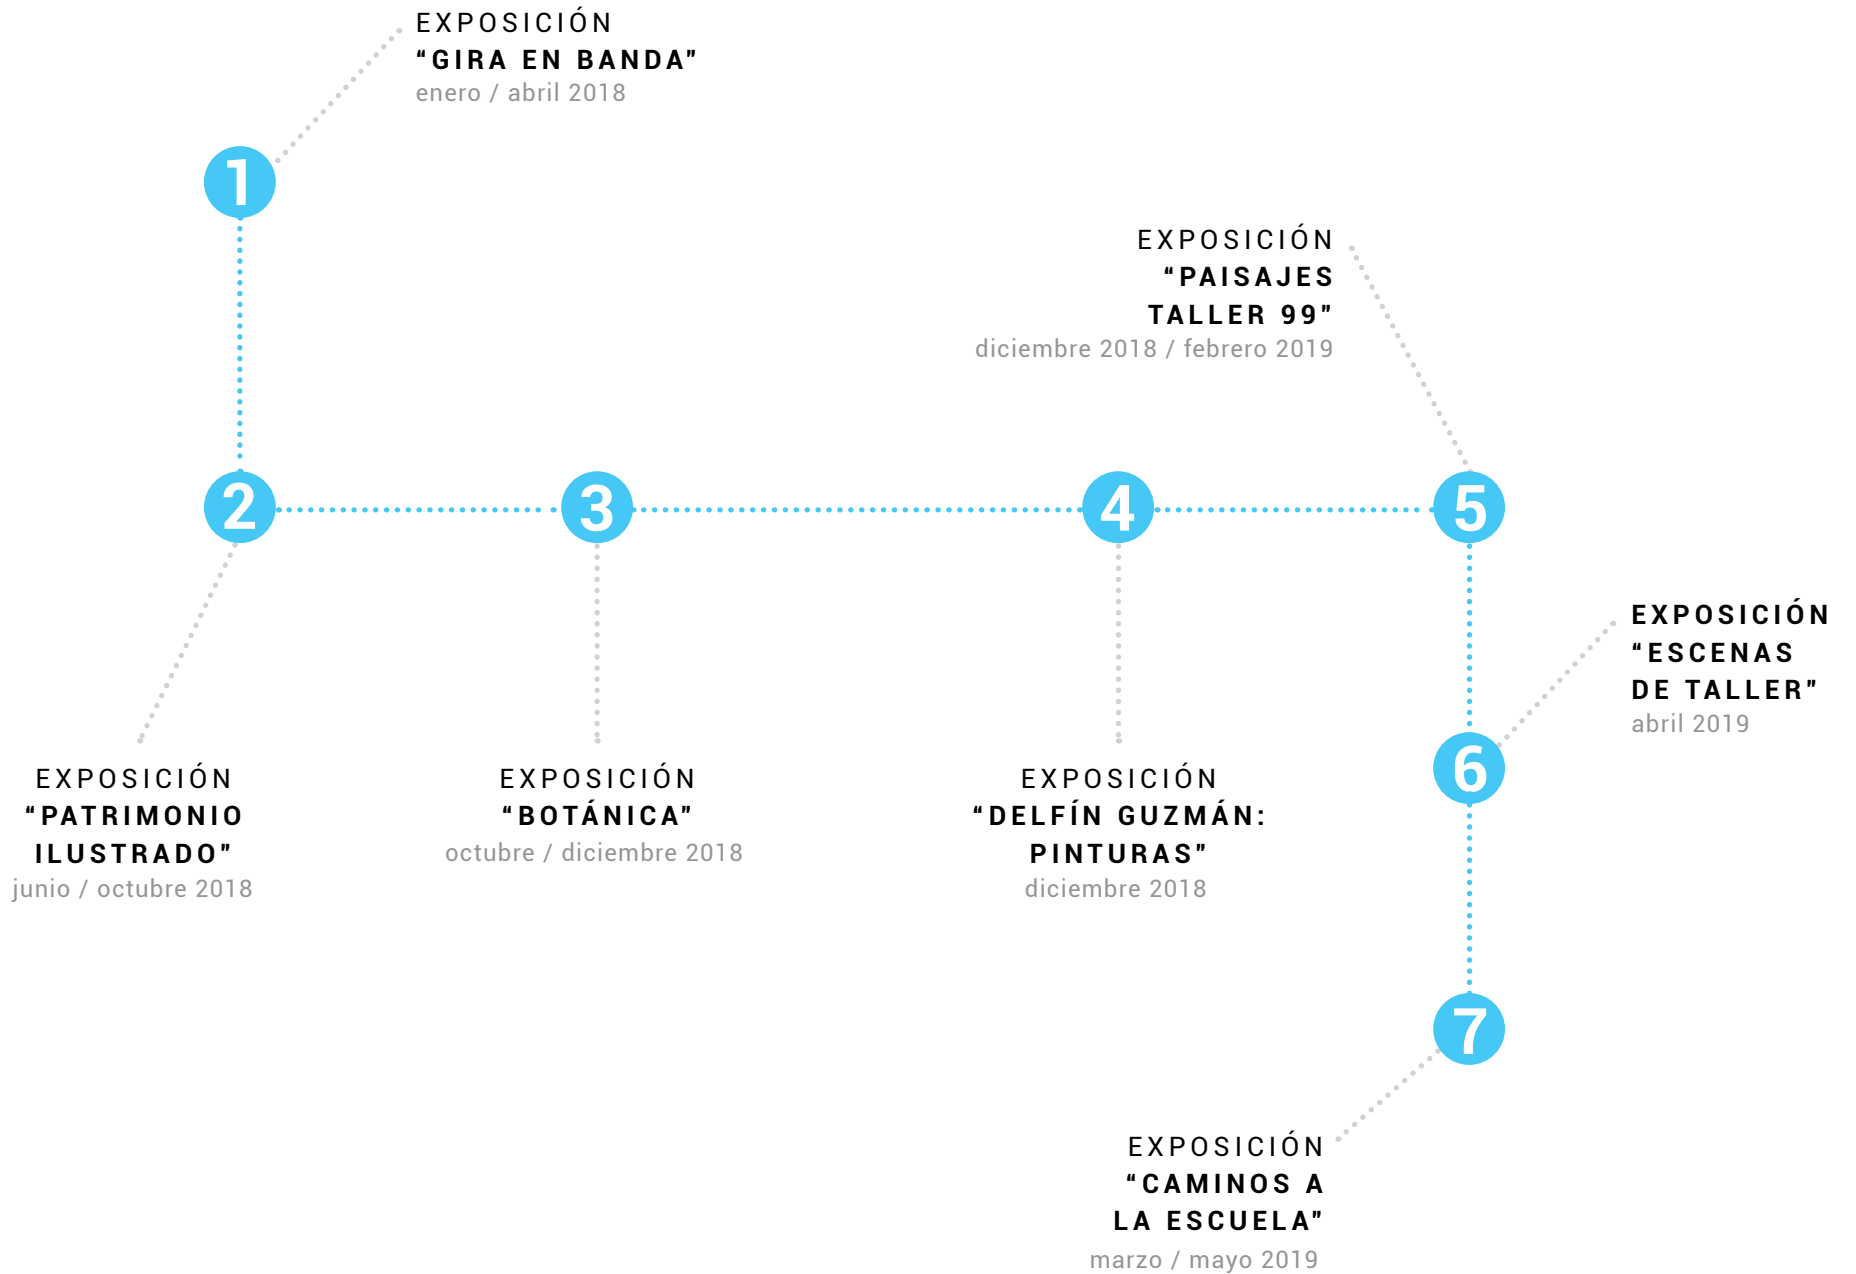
EXPOSICIÓN
“GIRA EN BANDA”
enero / abril 2018

1

EXPOSICIÓN
“PAISAJES TALLER 99”
diciembre 2018 / febrero 2019

2

3

4

5

EXPOSICIÓN
“ESCENAS DE TALLER”
abril 2019

EXPOSICIÓN
“PATRIMONIO ILUSTRADO”
junio / octubre 2018

EXPOSICIÓN
“BOTÁNICA”
octubre / diciembre 2018

EXPOSICIÓN
“DELFÍN GUZMÁN: PINTURAS”
diciembre 2018

6

7

EXPOSICIÓN
“CAMINOS A LA ESCUELA”
marzo / mayo 2019